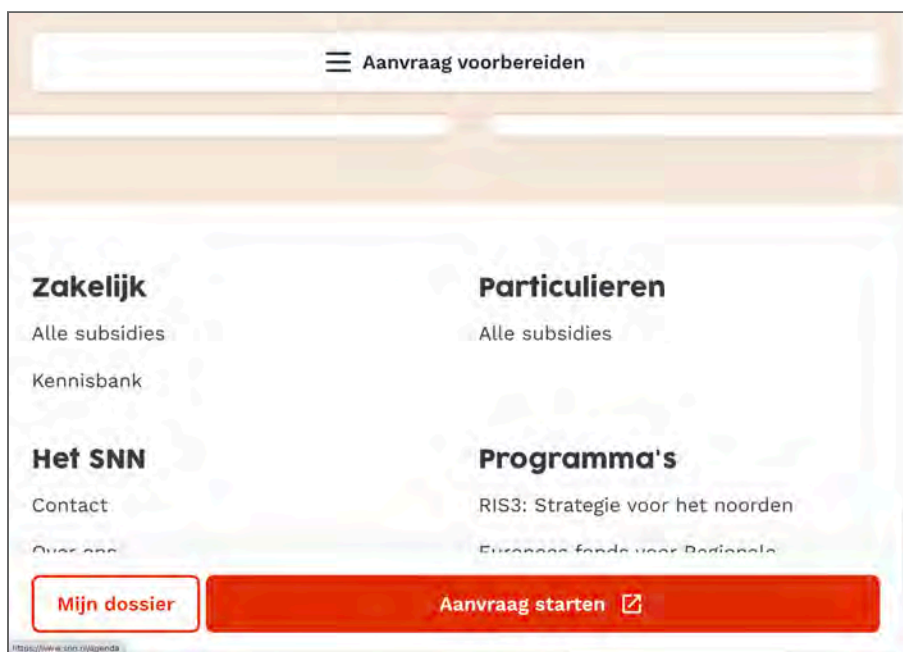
Aanvraag voorbereiden

Zakelijk

Alle subsidies

Kennisbank

Particulieren

Alle subsidies

Het SNN

Contact

Over ons

Programma's

RIS3: Strategie voor het noorden

Europees fonds voor Regionale

Mijn dossier

Aanvraag starten

https://www.snn.nl/agenda